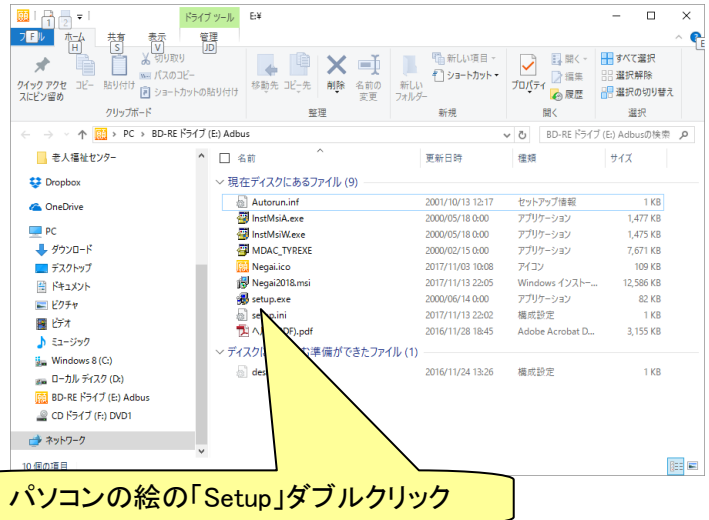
1 2 ドライブ ツール E:¥

ファイル F ホーム H 共有 S 表示 V 管理 JD

クイック アクセスにピン留め コピー 貼り付け 切り取り パスのコピー ショートカットの貼り付け クリップボード

移動先 コピー先 削除 名前の変更 整理

新しいフォルダー 新しい項目 ショートカット 新規

プロパティ 開く 編集 履歴 開く

すべて選択 選択解除 選択の切り替え 選択

PC > BD-RE ドライブ (E:) Adbus

BD-RE ドライブ (E:) Adbusの検索

老人福祉センター
Dropbox
OneDrive
PC
ダウンロード
デスクトップ
ドキュメント
ピクチャ
ビデオ
ミュージック
Windows 8 (C:)
ローカル ディスク (D:)
BD-RE ドライブ (E:) Adbus
CD ドライブ (F:) DVD1
ネットワーク

| 名前 | 更新日時 | 種類 | サイズ |
|---|---|---|---|
| 現在ディスクにあるファイル (9) | | | |
| Autorun.inf | 2001/10/13 12:17 | セットアップ情報 | 1 KB |
| InstMsiA.exe | 2000/05/18 0:00 | アプリケーション | 1,477 KB |
| InstMsiW.exe | 2000/05/18 0:00 | アプリケーション | 1,475 KB |
| MDAC_TYREXE | 2000/02/15 0:00 | アプリケーション | 7,671 KB |
| Negai.ico | 2017/11/03 10:08 | アイコン | 109 KB |
| Negai2018.msi | 2017/11/13 22:05 | Windows インストー... | 12,586 KB |
| setup.exe | 2000/06/14 0:00 | アプリケーション | 82 KB |
| se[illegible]p.ini | 2017/11/13 22:02 | 構成設定 | 1 KB |
| へ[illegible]DF).pdf | 2016/11/28 18:45 | Adobe Acrobat D... | 3,155 KB |
| ディスクに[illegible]の準備ができたファイル (1) | | | |
| des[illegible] | 2016/11/24 13:26 | 構成設定 | 1 KB |

10 個の項目

パソコンの絵の「Setup」ダブルクリック